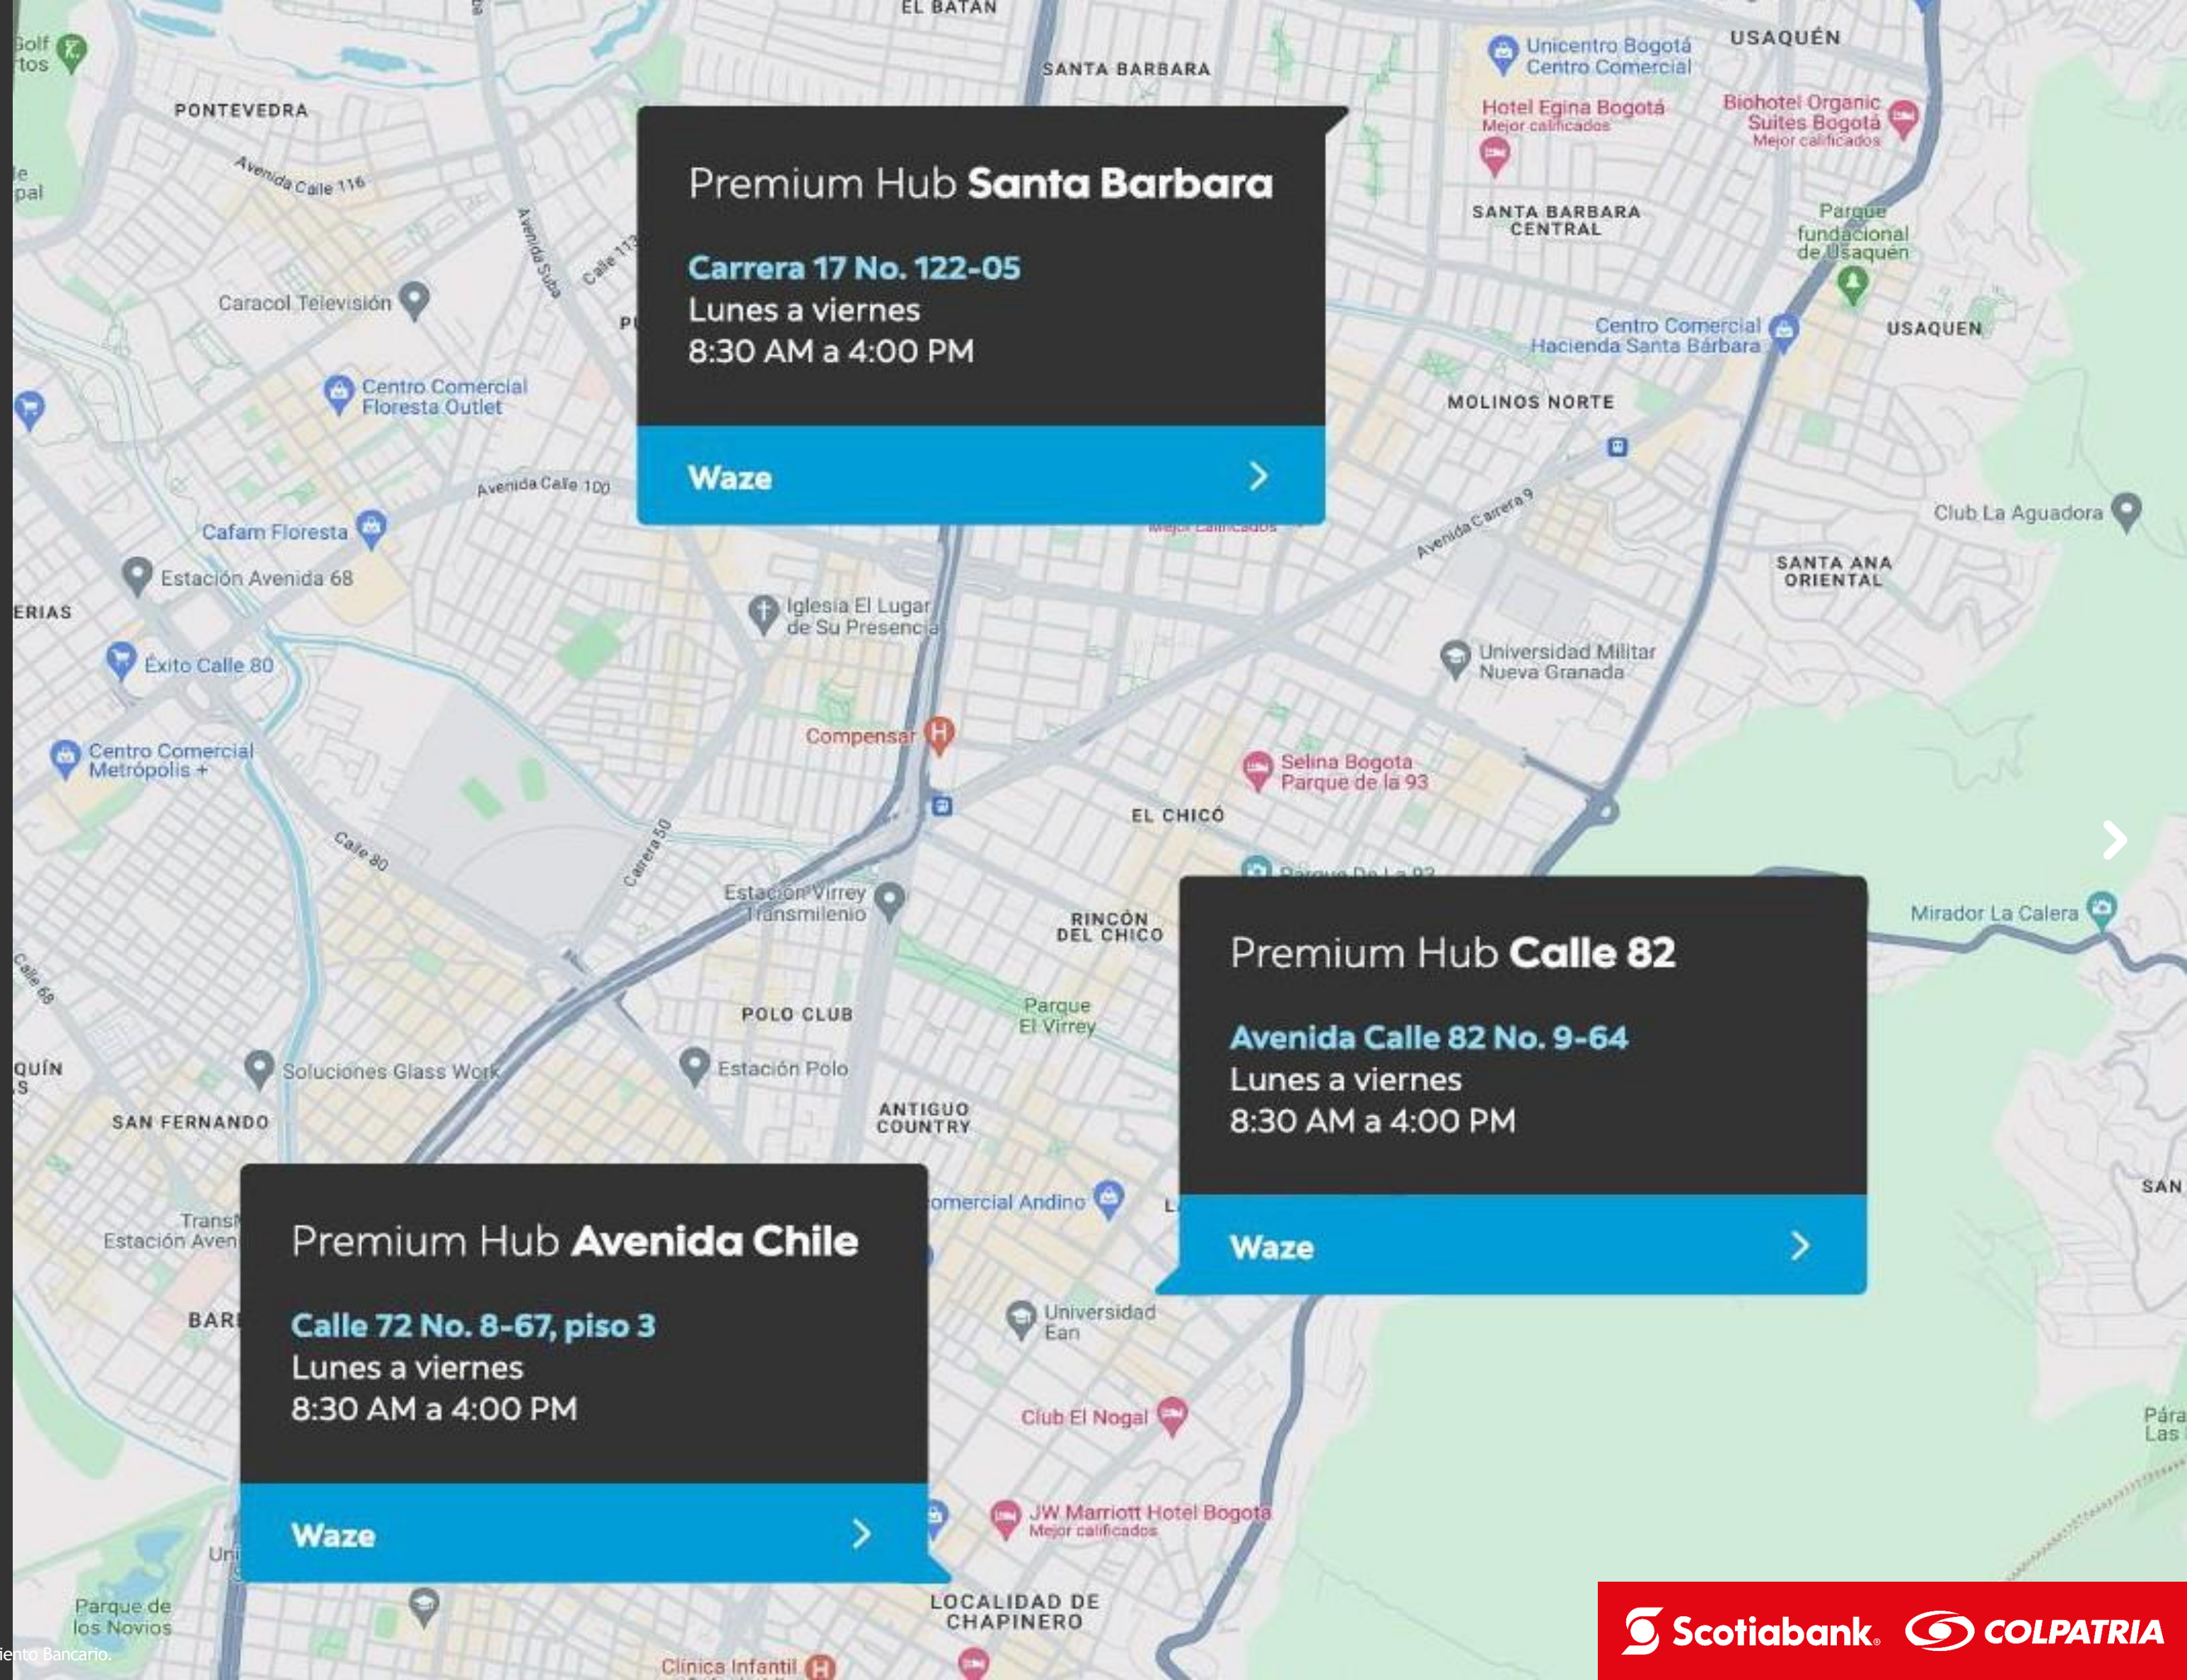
Premium Hub Santa Barbara

Carrera 17 No. 122-05
Lunes a viernes
8:30 AM a 4:00 PM

Waze

Premium Hub Calle 82

Avenida Calle 82 No. 9-64
Lunes a viernes
8:30 AM a 4:00 PM

Waze

Premium Hub Avenida Chile

Calle 72 No. 8-67, piso 3
Lunes a viernes
8:30 AM a 4:00 PM

Waze

EL BATAN
SANTA BARBARA
USAQUÉN
Unicentro Bogotá Centro Comercial
Hotel Egina Bogotá Mejor calificados
Biohotel Organic Suites Bogotá Mejor calificados
PONTEVEDRA
Avenida Calle 116
Avenida Suba
Calle 113
SANTA BARBARA CENTRAL
Parque fundacional de Usaquén
Caracol Televisión
Centro Comercial Hacienda Santa Bárbara
USAQUEN
Centro Comercial Floresta Outlet
MOLINOS NORTE
Avenida Calle 100
Avenida Carrera 9
Club La Aguadora
Cafam Floresta
Estación Avenida 68
SANTA ANA ORIENTAL
Iglesia El Lugar de Su Presencia
Universidad Militar Nueva Granada
Éxito Calle 80
Compensar
Centro Comercial Metrópolis +
Selina Bogota Parque de la 93
EL CHICÓ
Calle 80
Carrera 50
Estación Virrey Transmilenio
RINCÓN DEL CHICO
Mirador La Calera
POLO CLUB
Parque El Virrey
Estación Polo
Soluciones Glass Work
ANTIGUO COUNTRY
SAN FERNANDO
Centro Comercial Andino
Universidad Ean
Club El Nogal
JW Marriott Hotel Bogota Mejor calificados
Parque de los Novios
LOCALIDAD DE CHAPINERO
Clínica Infantil
Scotiabank. COLPATRIA